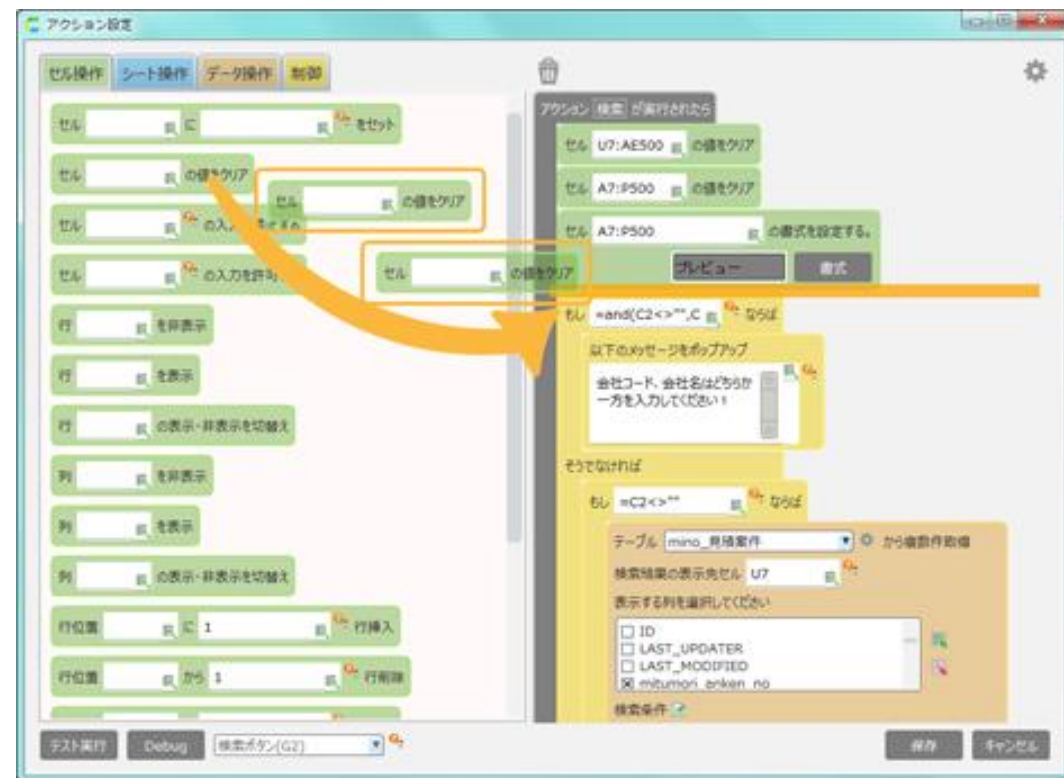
アクション設定

セル操作 シート操作 データ操作 制御

セル に をセット

セル の値をクリア

セル の値をクリア

セル の入力を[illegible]

セル の入力を許可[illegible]

セル の値をクリア

行 を非表示

行 を表示

行 の表示・非表示を切替え

列 を非表示

列 を表示

列 の表示・非表示を切替え

行位置 に 1 行挿入

行位置 から 1 行削除

アクション 検索 が実行されたら

セル U7:AE500 の値をクリア

セル A7:P500 の値をクリア

セル A7:P500 の書式を設定する。

プレビュー 書式

もし =and(C2<>"",C ならば

以下のメッセージをポップアップ

会社コード、会社名はどちらか一方を入力してください！

そうでなければ

もし =C2<>"" ならば

テーブル mino_見積案件 から複数件取得

検索結果の表示先セル U7

表示する列を選択してください

ID
LAST_UPDATER
LAST_MODIFIED
mitumori_anken_no

検索条件

テスト実行 Debug 検索ボタン(G2)

保存 キャンセル